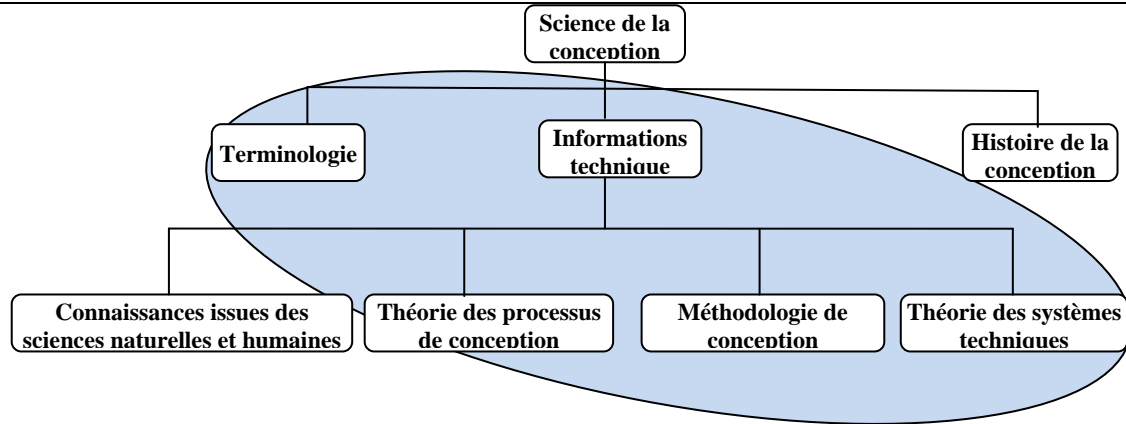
Science de la conception

Terminologie

Informations technique

Histoire de la conception

Connaissances issues des sciences naturelles et humaines

Théorie des processus de conception

Méthodologie de conception

Théorie des systèmes techniques